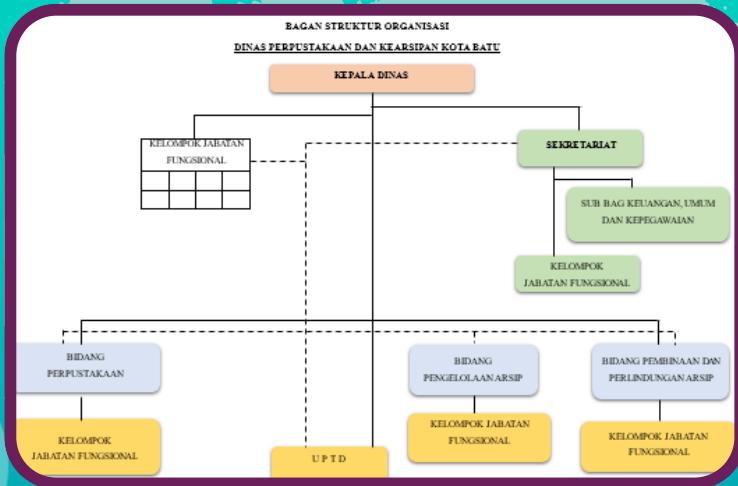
BAGAN STRUKTUR ORGANISASI

DINAS PERPUSTAKAAN DAN KEARSIPAN KOTA BATU

KEPALA DINAS

KELOMPOK JABATAN FUNGSIONAL

SEKRETARIAT

SUB BAG KEUANGAN, UMUM DAN KEPEGAWAIAN

KELOMPOK JABATAN FUNGSIONAL

BIDANG PERPUSTAKAAN

BIDANG PENGELOLAAN ARSIP

BIDANG PEMBINAAN DAN PERLINDUNGAN ARSIP

KELOMPOK JABATAN FUNGSIONAL

U P T D

KELOMPOK JABATAN FUNGSIONAL

KELOMPOK JABATAN FUNGSIONAL